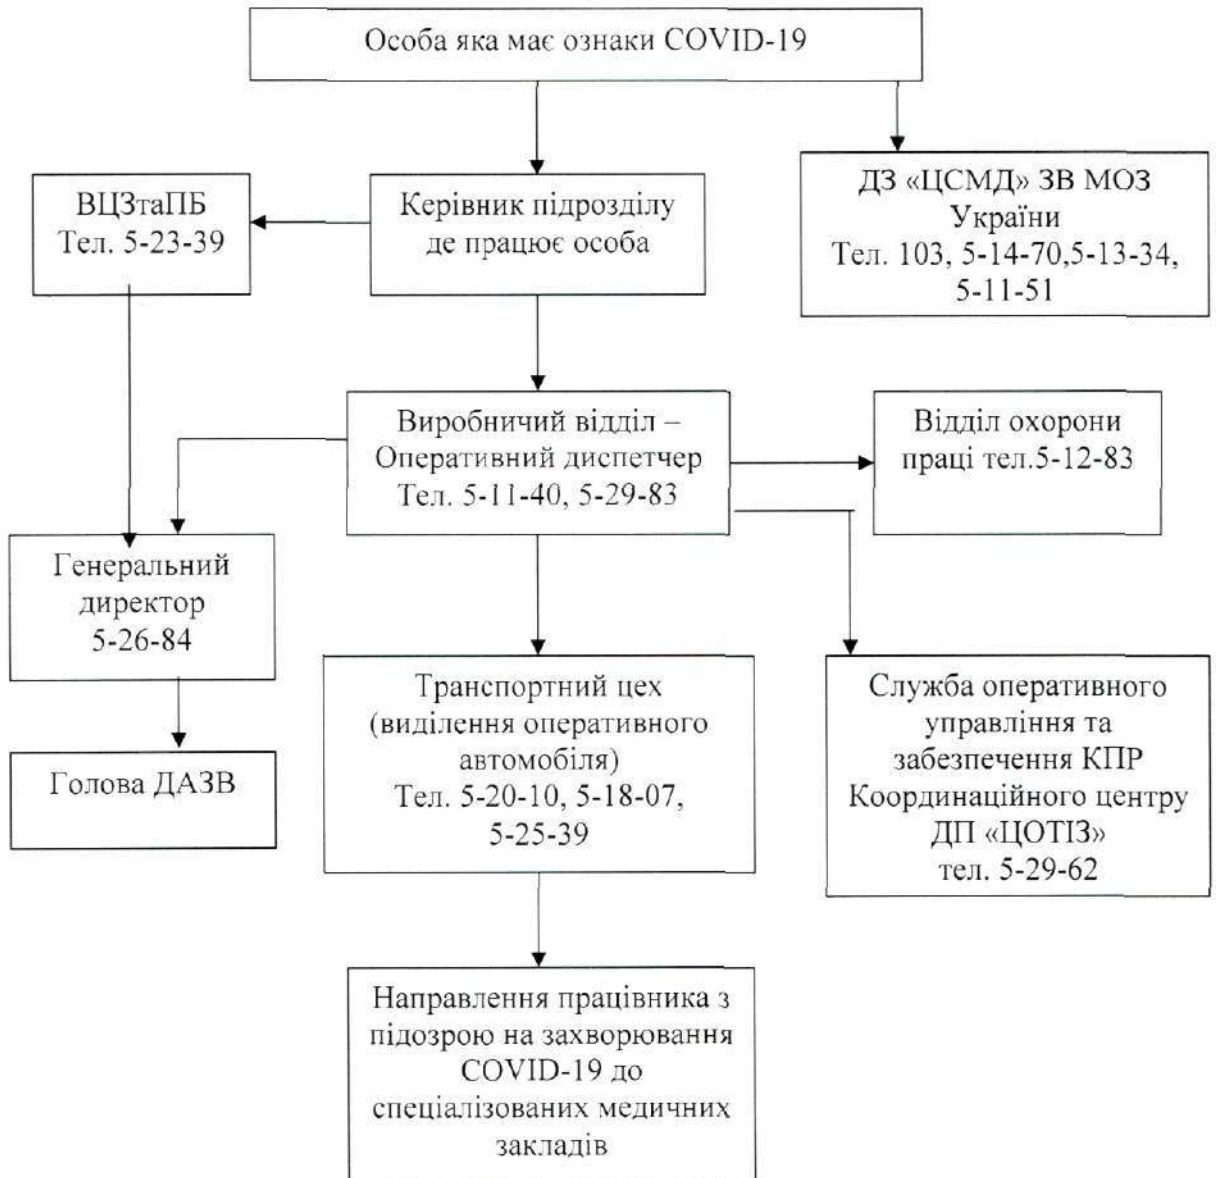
Особа яка має ознаки COVID-19

ВЦЗтаПБ
Тел. 5-23-39

Керівник підрозділу де працює особа

ДЗ «ЦСМД» ЗВ МОЗ України
Тел. 103, 5-14-70,5-13-34, 5-11-51

Виробничий відділ – Оперативний диспетчер
Тел. 5-11-40, 5-29-83

Відділ охорони праці тел.5-12-83

Генеральний директор
5-26-84

Транспортний цех (виділення оперативного автомобіля)
Тел. 5-20-10, 5-18-07, 5-25-39

Служба оперативного управління та забезпечення КПР Координаційного центру ДП «ЦОТІЗ»
тел. 5-29-62

Голова ДАЗВ

Направлення працівника з підозрою на захворювання COVID-19 до спеціалізованих медичних закладів